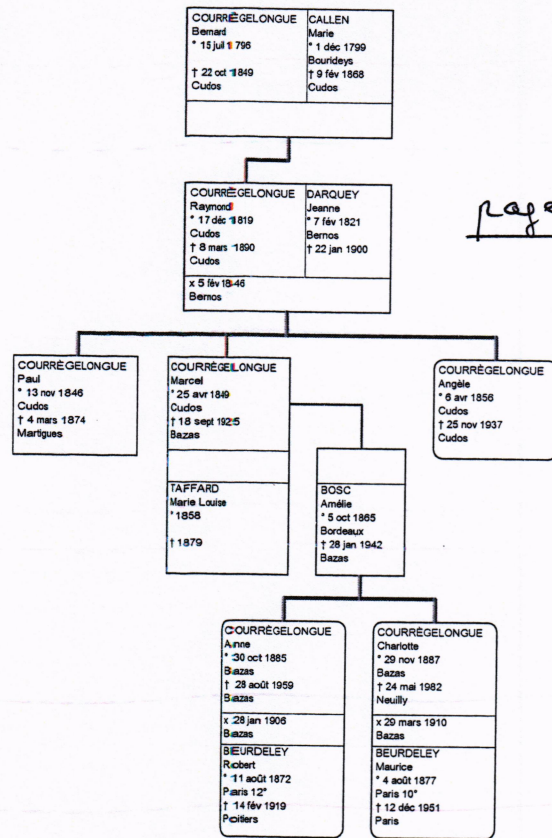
COURRÈGELONGUE
Bernard
° 15 juil 1796

† 22 oct 1849
Cudos

CALLEN
Marie
° 1 déc 1799
Bourideys
† 9 fév 1868
Cudos

COURRÈGELONGUE
Raymond
° 17 déc 1819
Cudos
† 8 mars 1890
Cudos

DARQUEY
Jeanne
° 7 fév 1821
Bernos
† 22 jan 1900

x 5 fév 1846
Bernos

Page

COURRÈGELONGUE
Paul
° 13 nov 1846
Cudos
† 4 mars 1874
Martigues

COURRÈGELONGUE
Marcel
° 25 avr 1849
Cudos
† 18 sept 1925
Bazas

COURRÈGELONGUE
Angèle
° 6 avr 1856
Cudos
† 25 nov 1937
Cudos

TAFFARD
Marie Louise
° 1858

† 1879

BOSC
Amélie
° 5 oct 1865
Bordeaux
† 28 jan 1942
Bazas

COURRÈGELONGUE
Anne
° 30 oct 1885
Bazas
† 28 août 1959
Bazas

x 28 jan 1906
Bazas

BEURDELEY
Robert
° 11 août 1872
Paris 12°
† 14 fév 1919
Poitiers

COURRÈGELONGUE
Charlotte
° 29 nov 1887
Bazas
† 24 mai 1982
Neuilly

x 29 mars 1910
Bazas

BEURDELEY
Maurice
° 4 août 1877
Paris 10°
† 12 déc 1951
Paris